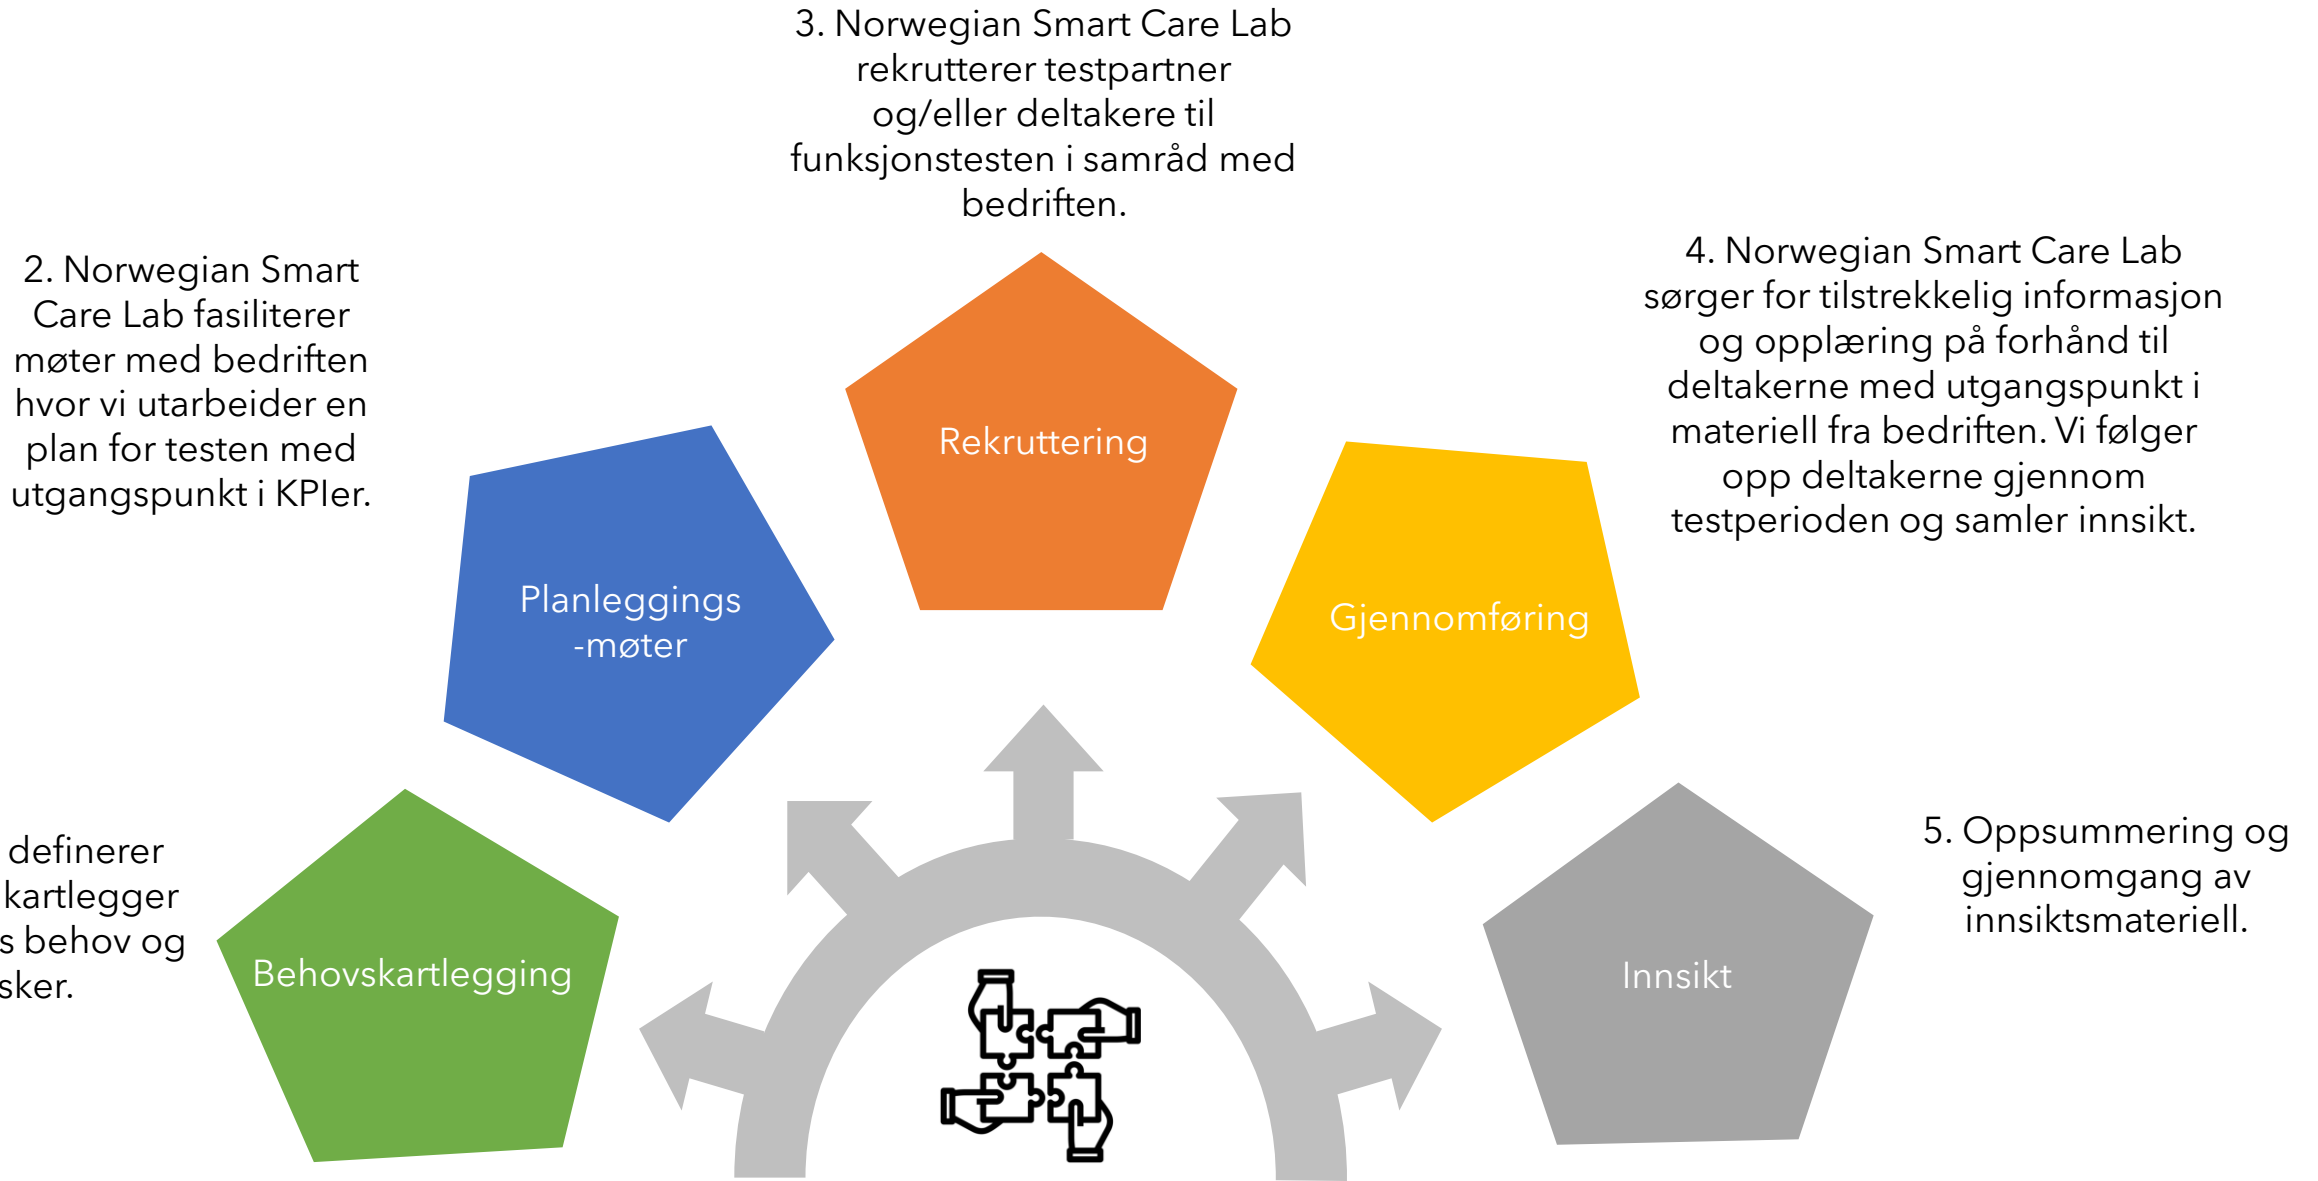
3. Norwegian Smart Care Lab rekrutterer testpartner og/eller deltakere til funksjonstesten i samråd med bedriften.

2. Norwegian Smart Care Lab fasiliterer møter med bedriften hvor vi utarbeider en plan for testen med utgangspunkt i KPIer.

4. Norwegian Smart Care Lab sørger for tilstrekkelig informasjon og opplæring på forhånd til deltakerne med utgangspunkt i materiell fra bedriften. Vi følger opp deltakerne gjennom testperioden og samler innsikt.

Rekruttering

Planleggings -møter

Gjennomføring

definerer kartlegger s behov og sker.

5. Oppsummering og gjennomgang av innsiktsmateriell.

Behovskartlegging

Innsikt